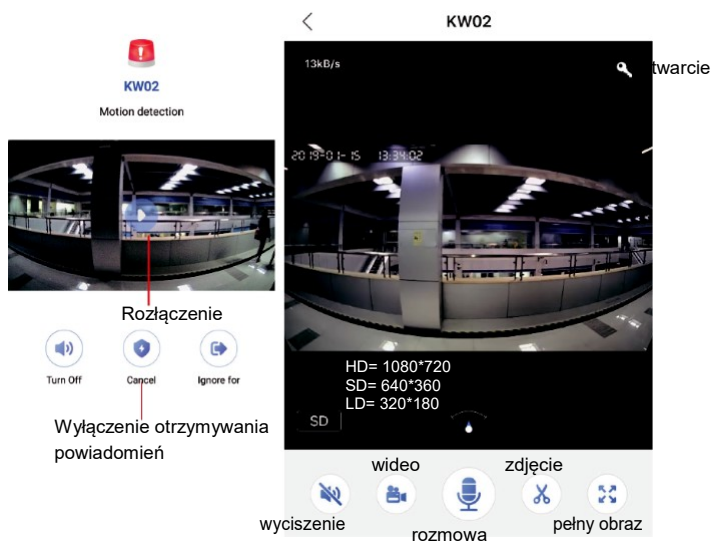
KW02

Motion detection

Rozłączenie

Turn Off

Cancel

Ignore for

Wyłączenie otrzymywania powiadomień

<

KW02

13kB/s

twarcie

2019-01-15 13:34:02

HD= 1080*720
SD= 640*360
LD= 320*180

SD

wideo

zdjęcie

wyciszenie

rozmowa

pełny obraz